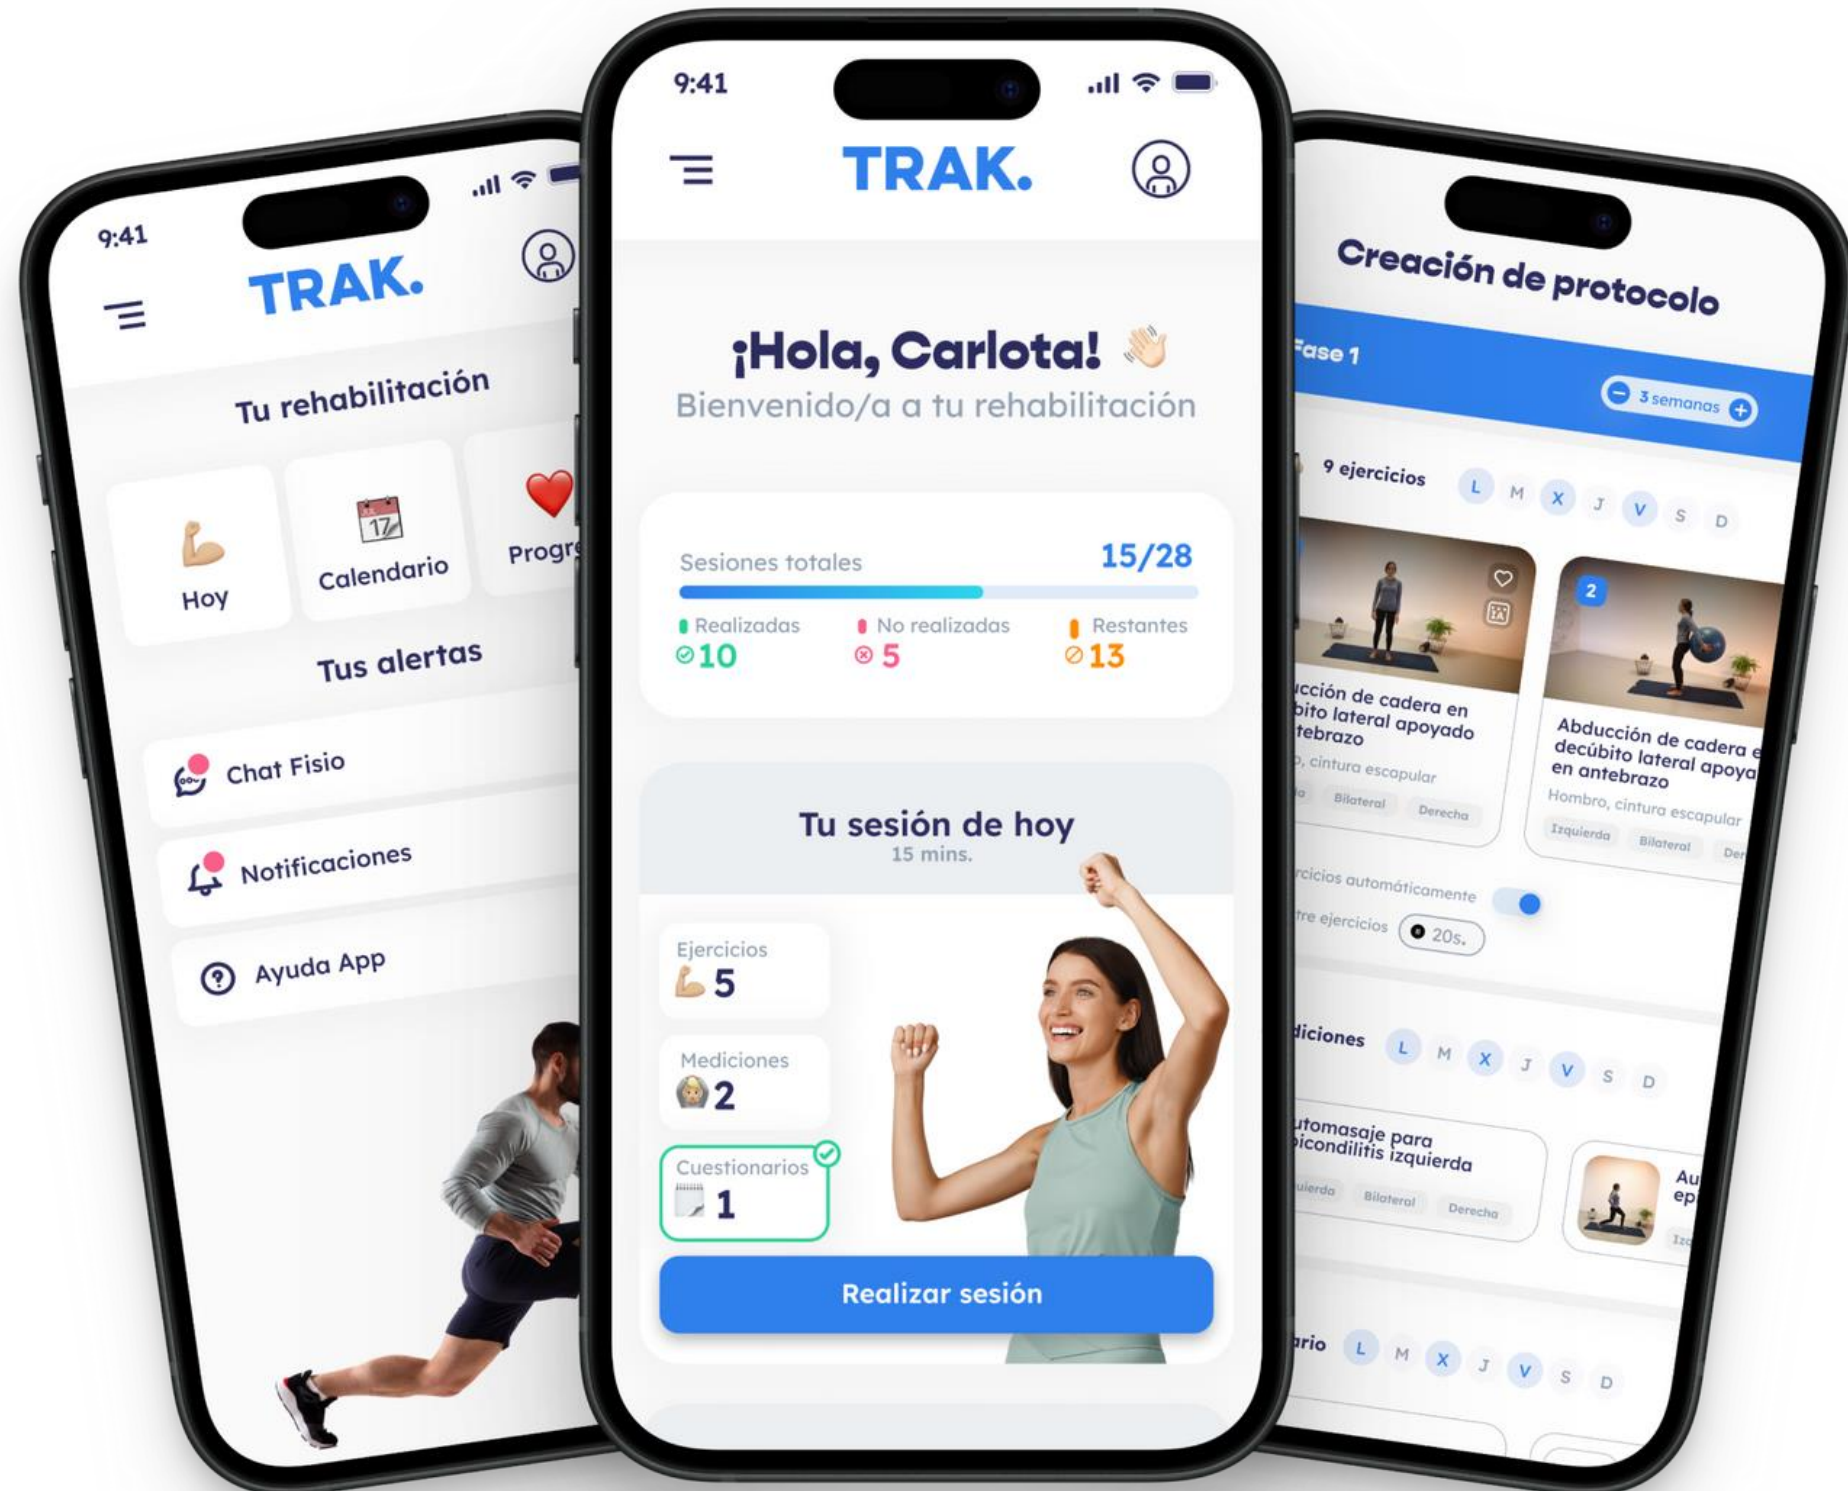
9:41

TRAK.

Tu rehabilitación

Hoy

Calendario

Progr

Tus alertas

Chat Fisio

Notificaciones

Ayuda App

9:41

TRAK.

¡Hola, Carlota!

Bienvenido/a a tu rehabilitación

Sesiones totales 15/28

Realizadas 10

No realizadas 5

Restantes 13

Tu sesión de hoy
15 mins.

Ejercicios 5

Mediciones 2

Cuestionarios 1

Realizar sesión

Creación de protocolo

Fase 1

3 semanas

9 ejercicios L M X J V S D

ucción de cadera en bito lateral apoyado tebrazo
, cintura escapular
a Bilateral Derecha

2

Abducción de cadera e decúbito lateral apoya en antebrazo
Hombro, cintura escapular
Izquierda Bilateral Der

rcicios automáticamente

tre ejercicios 20s.

diciones L M X J V S D

utomasaje para icondilitis izquierda
uierda Bilateral Derecha

Au ep
Iz

rio L M X J V S D